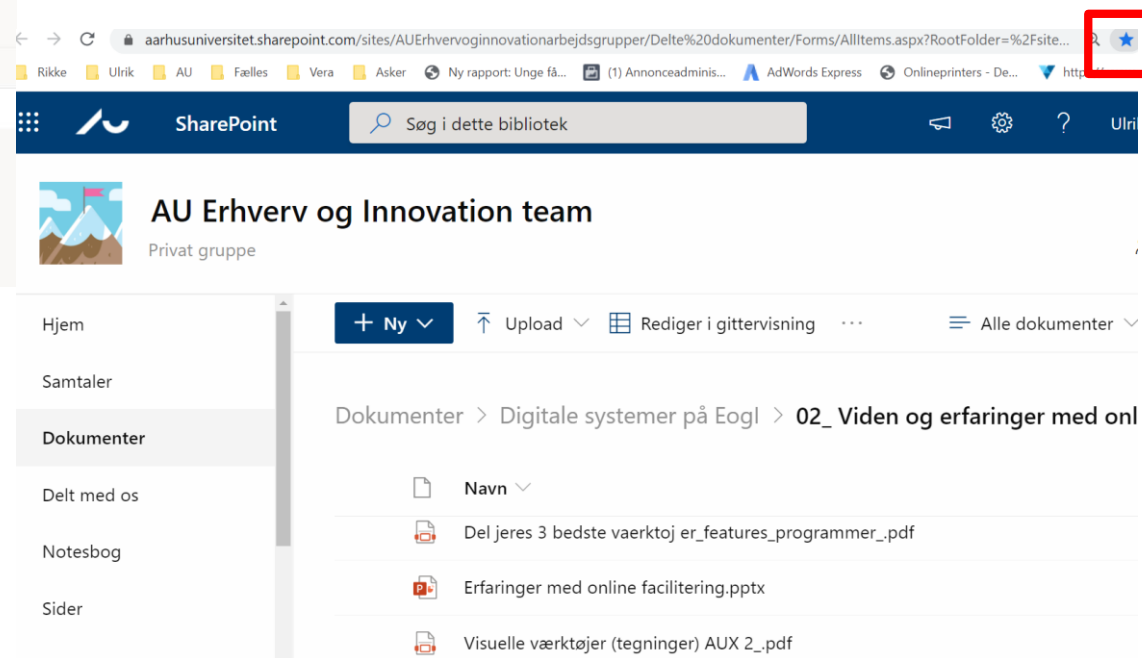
aarhusuniversitet.sharepoint.com/sites/AUErhvervoginnovationarbejdsgrupper/Delte%20dokumenter/Forms/AllItems.aspx?RootFolder=%2Fsite...

Rikke Ulrik AU Fælles Vera Asker Ny rapport: Unge få... (1) Annonceadminis... AdWords Express Onlineprinters - De... http

SharePoint Søg i dette bibliotek Ulri

AU Erhverv og Innovation team
Privat gruppe

Hjem
Samtaler
Dokumenter
Delt med os
Notesbog
Sider

+ Ny Upload Rediger i gittervisning ··· Alle dokumenter

Dokumenter > Digitale systemer på EogI > 02_ Viden og erfaringer med onl

Navn
Del jeres 3 bedste vaerktoj er_features_programmer_.pdf
Erfaringer med online facilitering.pptx
Visuelle værktøjer (tegninger) AUX 2_.pdf